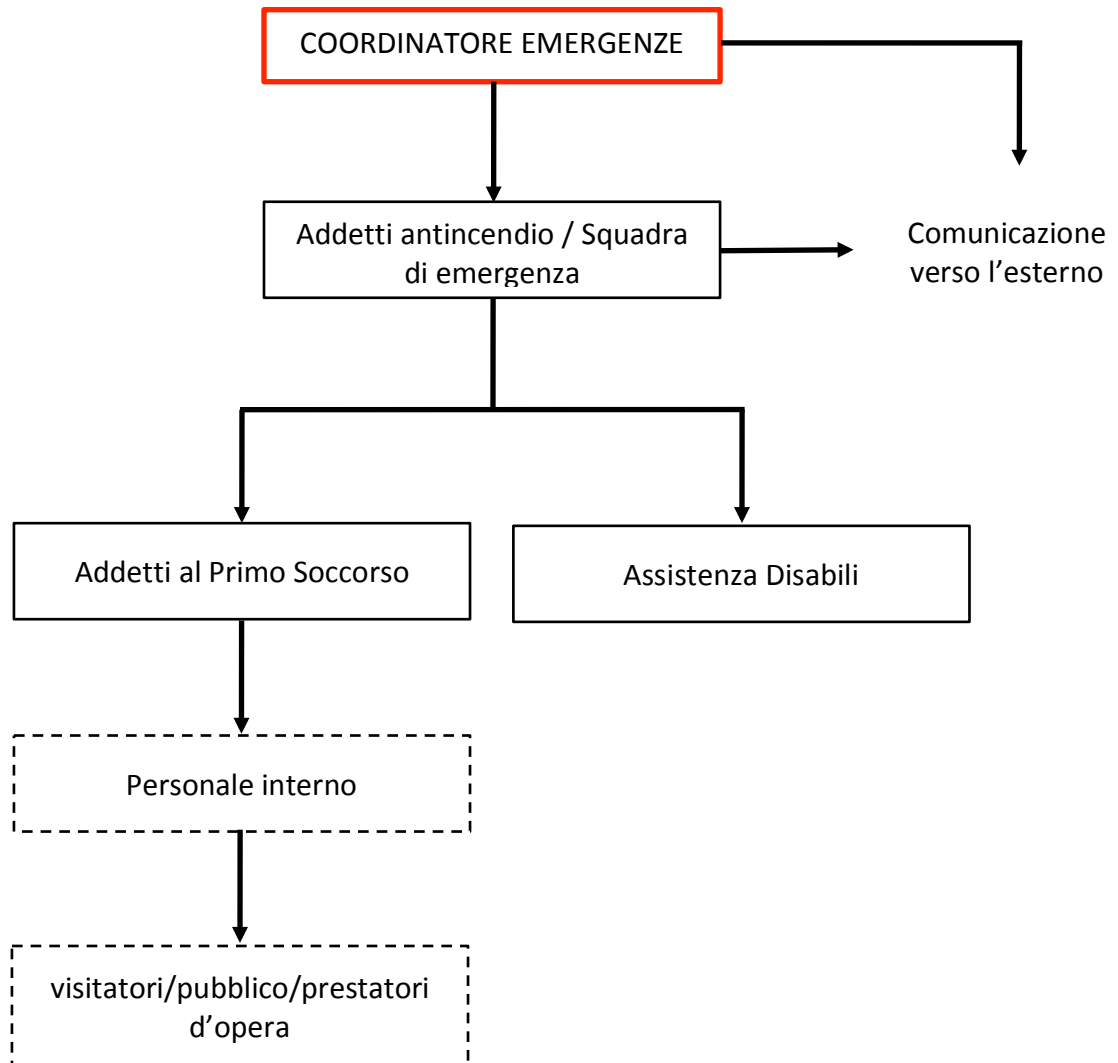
COORDINATORE EMERGENZE

Addetti antincendio / Squadra di emergenza

Comunicazione verso l’esterno

Addetti al Primo Soccorso

Assistenza Disabili

Personale interno

visitatori/pubblico/prestatori d’opera